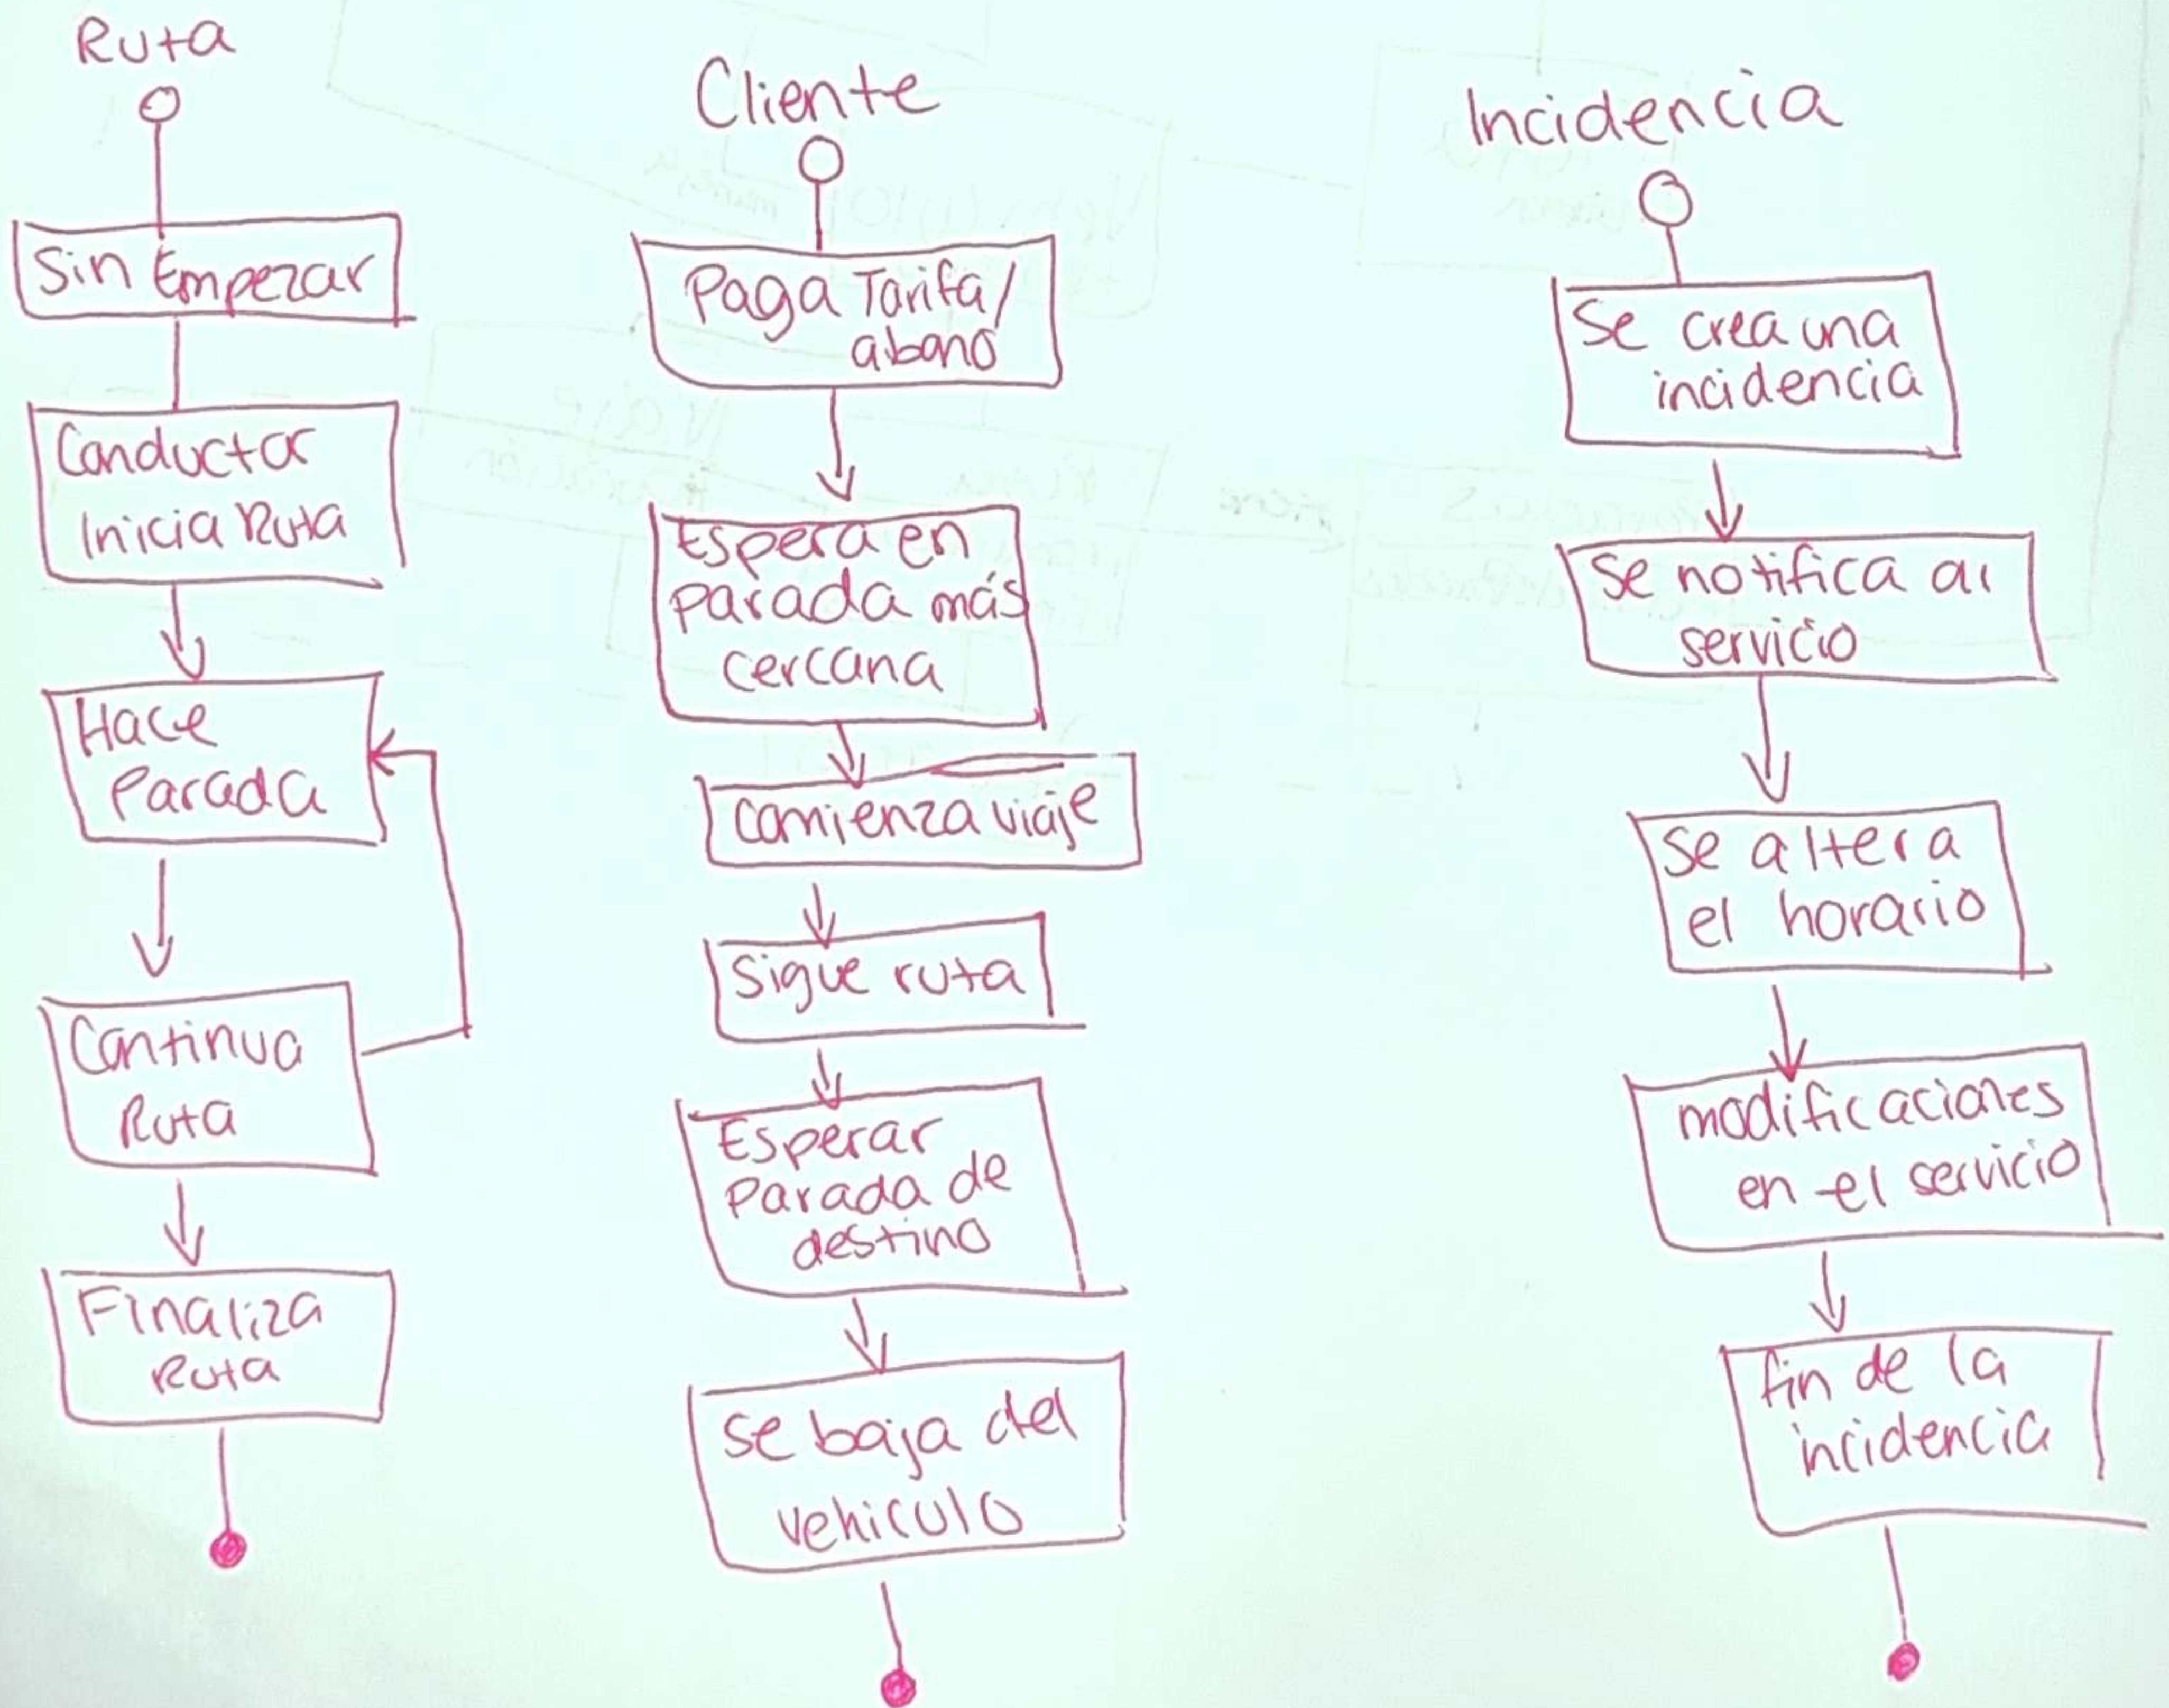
Ruta

Sin Empezar

Conductor Inicia Ruta

Hace Parada

Continua Ruta

Finaliza Ruta

Cliente

Paga Tarifa/ abono

Espera en parada más cercana

comienza viaje

Sigue ruta

Esperar Parada de destino

se baja del vehiculo

Incidencia

Se crea una incidencia

Se notifica al servicio

Se altera el horario

modificaciones en el servicio

fin de la incidencia